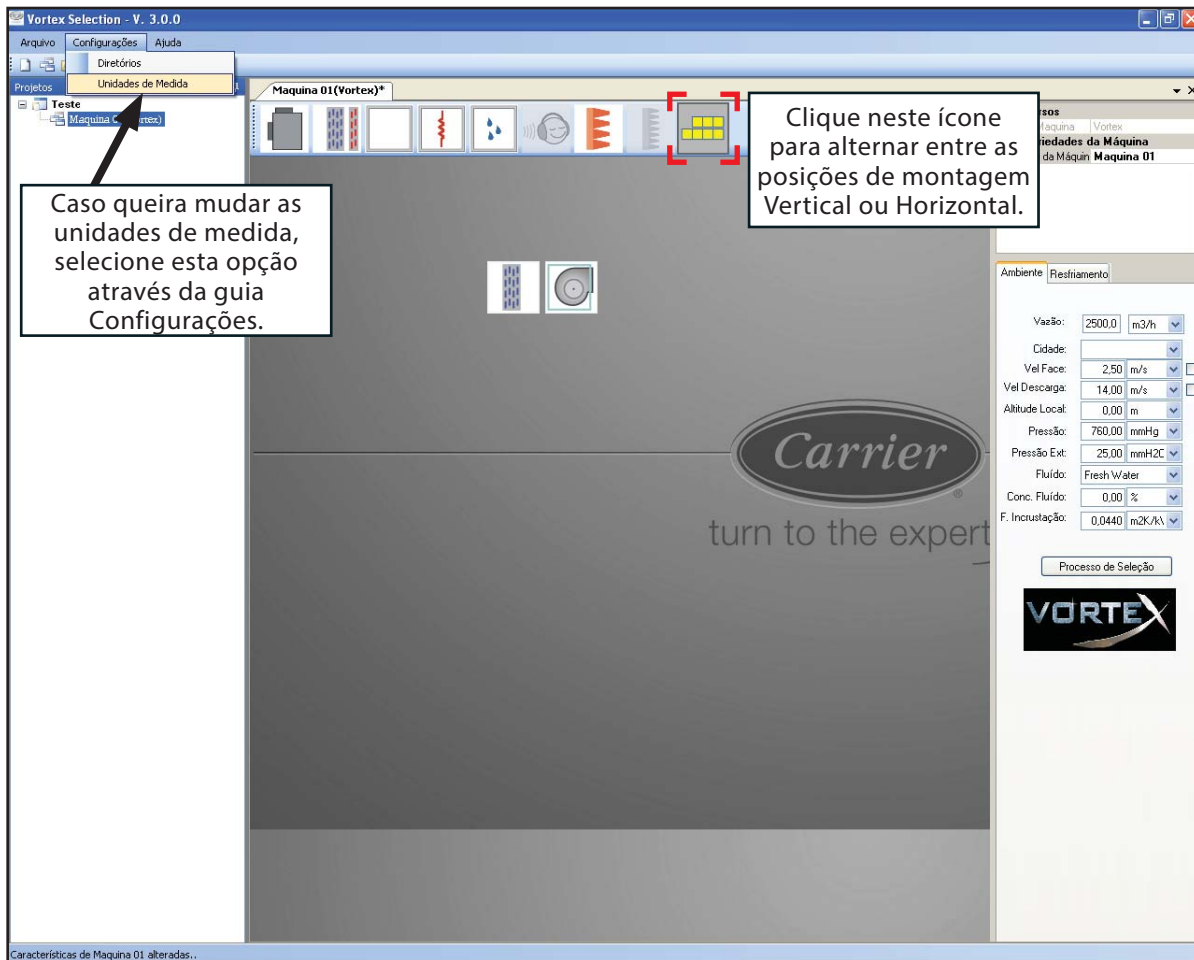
Vortex Selection - V. 3.0.0

Arquivo Configurações Ajuda

Diretórios
Unidades de Medida

Projetos

Teste
Maquina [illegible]rtex)

Maquina 01(Vortex)*

Clique neste ícone para alternar entre as posições de montagem Vertical ou Horizontal.

Caso queira mudar as unidades de medida, selecione esta opção através da guia Configurações.

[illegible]sos
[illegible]aquina Vortex
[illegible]iedades da Máquina
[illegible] da Máquin Maquina 01

Ambiente Resfriamento

Vazão: 2500,0 m3/h
Cidade:
Vel Face: 2,50 m/s
Vel Descarga: 14,00 m/s
Altitude Local: 0,00 m
Pressão: 760,00 mmHg
Pressão Ext: 25,00 mmH2C
Fluído: Fresh Water
Conc. Fluído: 0,00 %
F. Incrustação: 0,0440 m2K/k\

Processo de Seleção

VORTEX

Carrier
turn to the expert

Características de Maquina 01 alteradas..